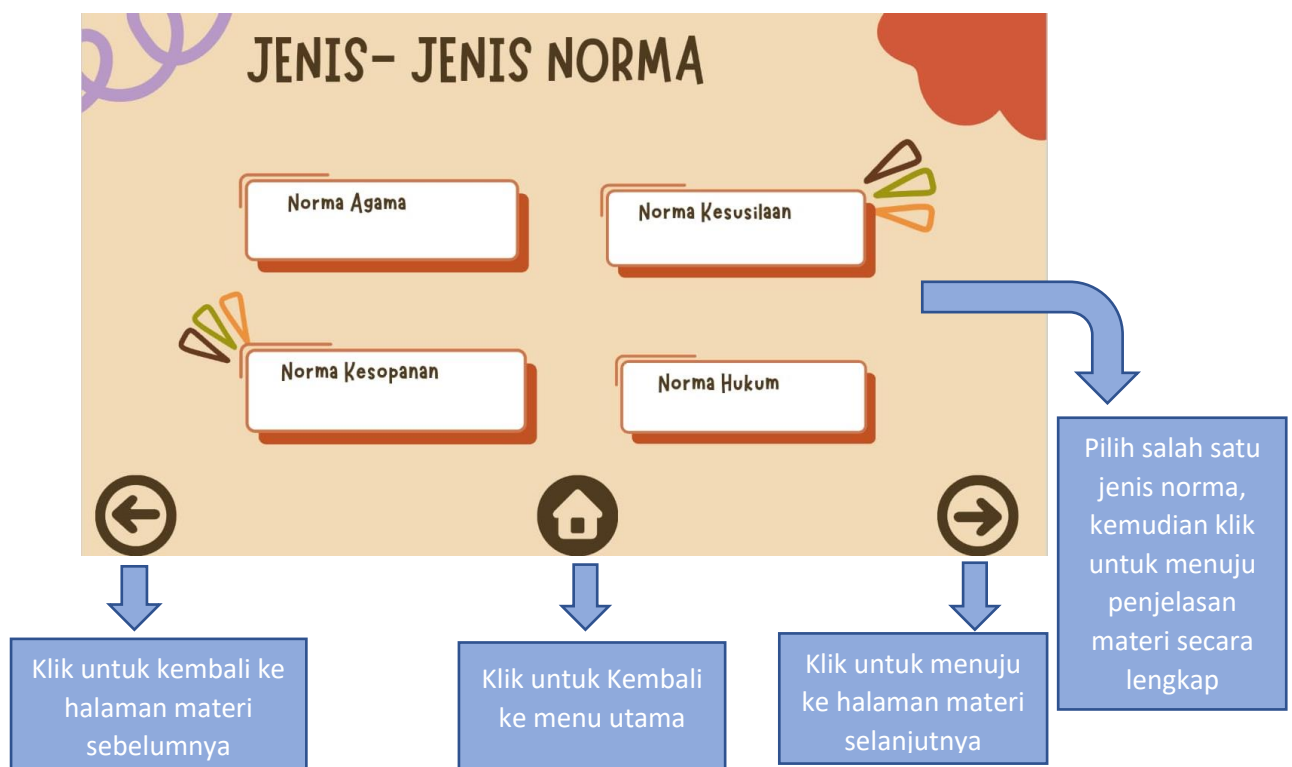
JENIS- JENIS NORMA

Norma Agama

Norma Kesusilaan

Norma Kesopanan

Norma Hukum

Pilih salah satu jenis norma, kemudian klik untuk menuju penjelasan materi secara lengkap

Klik untuk kembali ke halaman materi sebelumnya

Klik untuk Kembali ke menu utama

Klik untuk menuju ke halaman materi selanjutnya